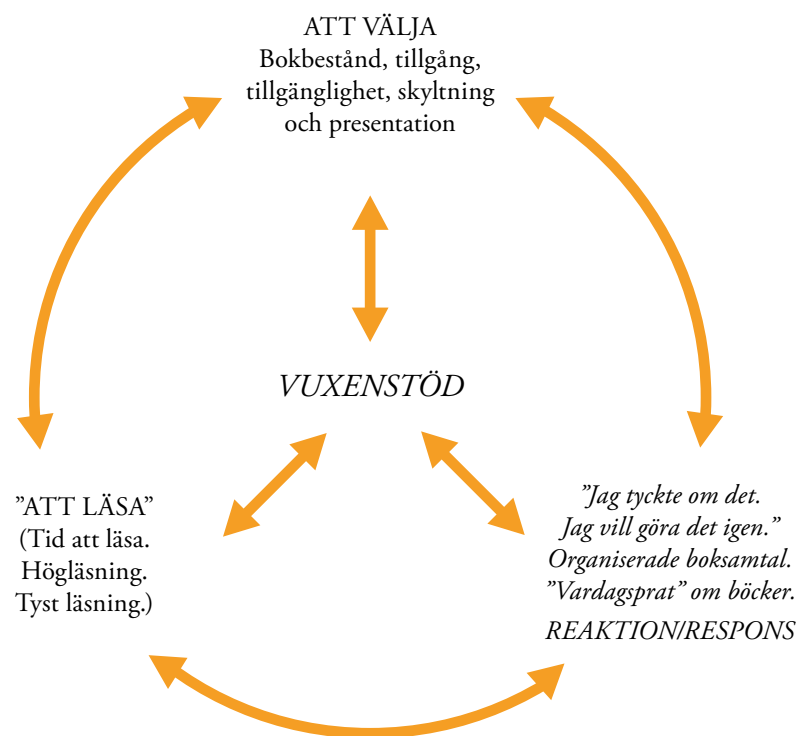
ATT VÄLJA
Bokbestånd, tillgång, tillgänglighet, skyltning och presentation

VUXENSTÖD

”ATT LÄSA”
(Tid att läsa.
Högläsning.
Tyst läsning.)

”Jag tyckte om det.
Jag vill göra det igen.”
Organiserade boksamtal.
”Vardagsprat” om böcker.
REAKTION/RESPONS